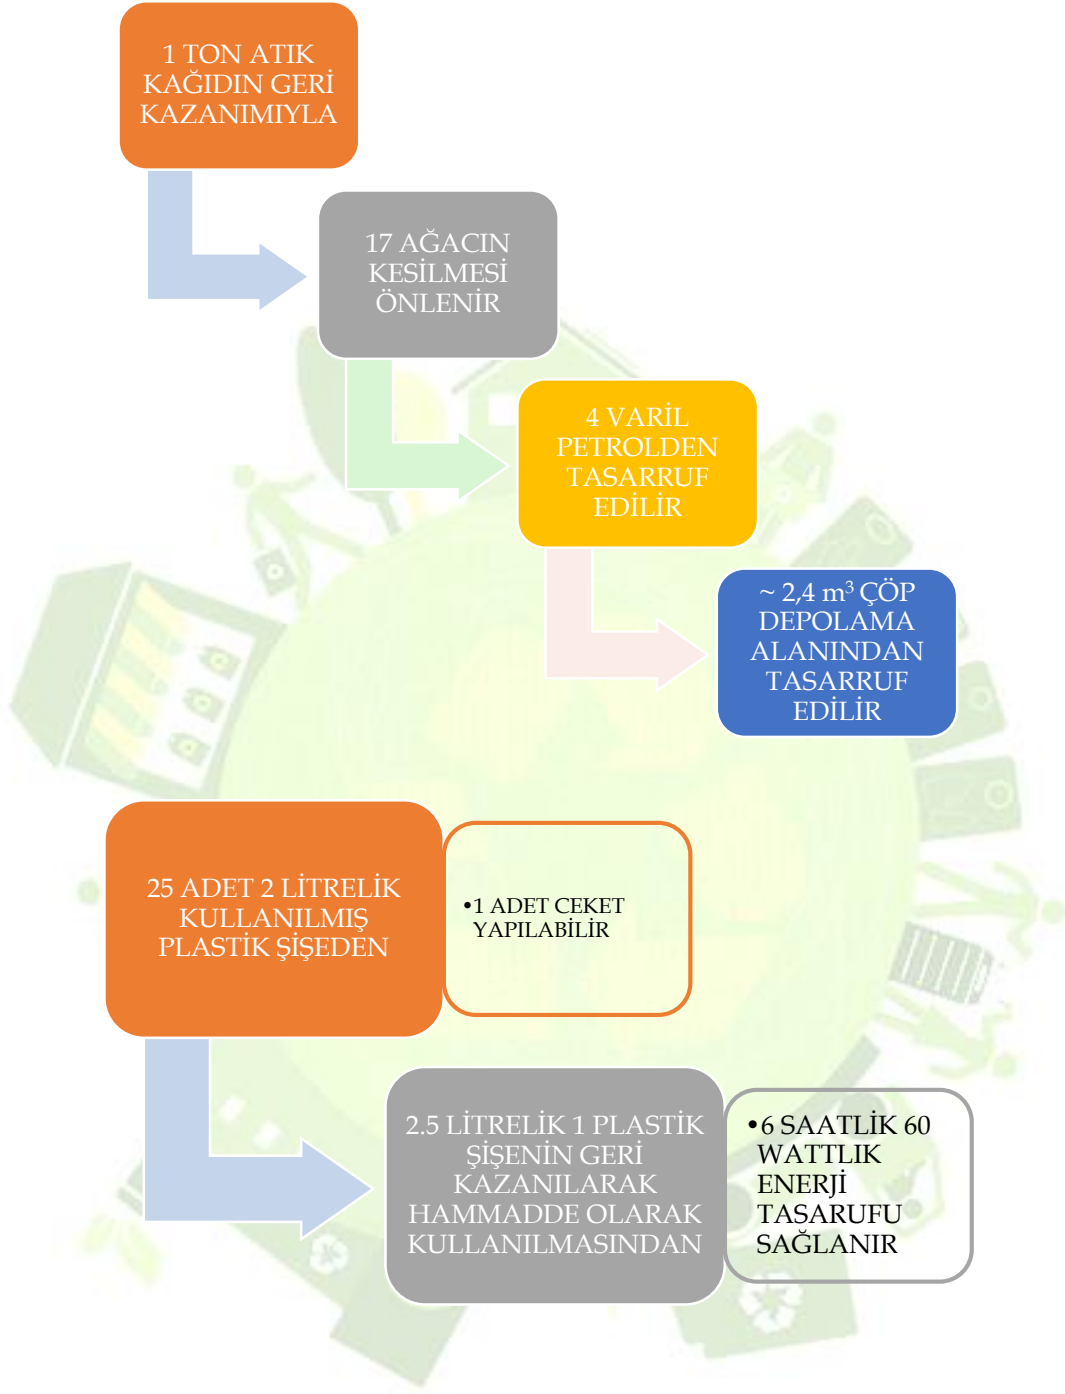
1 TON ATIK KAĞIDIN GERİ KAZANIMIYLA

17 AĞACIN KESİLMESİ ÖNLENİR

4 VARİL PETROLDEN TASARRUF EDİLİR

~ 2,4 $m^3$ ÇÖP DEPOLAMA ALANINDAN TASARRUF EDİLİR

25 ADET 2 LİTRELİK KULLANILMIŞ PLASTİK ŞİŞEDEN

•1 ADET CEKET YAPILABİLİR

2.5 LİTRELİK 1 PLASTİK ŞİŞENİN GERİ KAZANILARAK HAMMADDE OLARAK KULLANILMASINDAN

•6 SAATLİK 60 WATTLIK ENERJİ TASARUFU SAĞLANIR